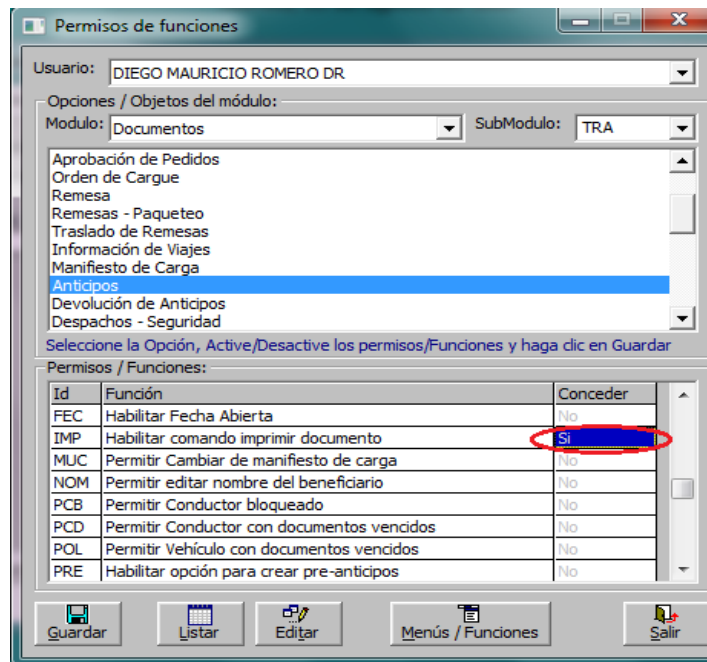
Permisos de funciones

Usuario: DIEGO MAURICIO ROMERO DR

Opciones / Objetos del módulo:

Modulo: Documentos

SubModulo: TRA

Aprobación de Pedidos
Orden de Cargue
Remesa
Remesas - Paqueteo
Traslado de Remesas
Información de Viajes
Manifiesto de Carga
Anticipos
Devolución de Anticipos
Despachos - Seguridad

Seleccione la Opción, Active/Desactive los permisos/Funciones y haga clic en Guardar

Permisos / Funciones:

| Id | Función | Conceder |
|---|---|---|
| FEC | Habilitar Fecha Abierta | No |
| IMP | Habilitar comando imprimir documento | Si |
| MUC | Permitir Cambiar de manifiesto de carga | No |
| NOM | Permitir editar nombre del beneficiario | No |
| PCB | Permitir Conductor bloqueado | No |
| PCD | Permitir Conductor con documentos vencidos | No |
| POL | Permitir Vehículo con documentos vencidos | No |
| PRE | Habilitar opción para crear pre-anticipos | No |

Guardar   Listar   Editar   Menús / Funciones   Salir